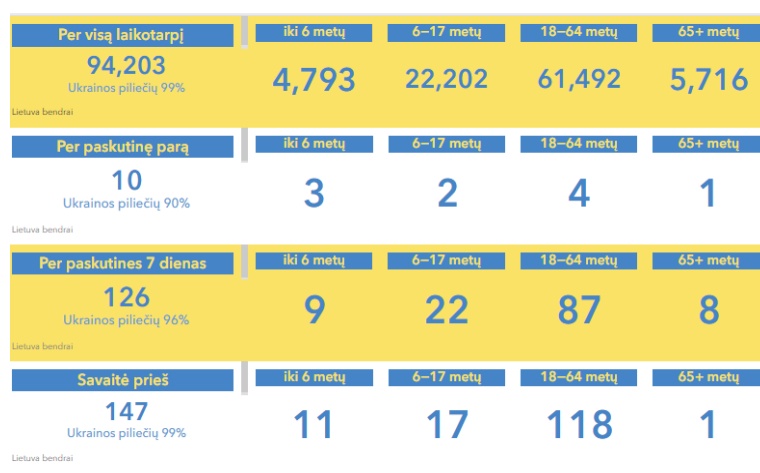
| Per visą laikotarpį | iki 6 metų | 6–17 metų | 18–64 metų | 65+ metų |
|---|---|---|---|---|
| 94,203 Ukrainos piliečių 99% Lietuva bendrai | 4,793 | 22,202 | 61,492 | 5,716 |

| Per paskutinę parą | iki 6 metų | 6–17 metų | 18–64 metų | 65+ metų |
|---|---|---|---|---|
| 10 Ukrainos piliečių 90% Lietuva bendrai | 3 | 2 | 4 | 1 |

| Per paskutines 7 dienas | iki 6 metų | 6–17 metų | 18–64 metų | 65+ metų |
|---|---|---|---|---|
| 126 Ukrainos piliečių 96% Lietuva bendrai | 9 | 22 | 87 | 8 |

| Savaitė prieš | iki 6 metų | 6–17 metų | 18–64 metų | 65+ metų |
|---|---|---|---|---|
| 147 Ukrainos piliečių 99% Lietuva bendrai | 11 | 17 | 118 | 1 |